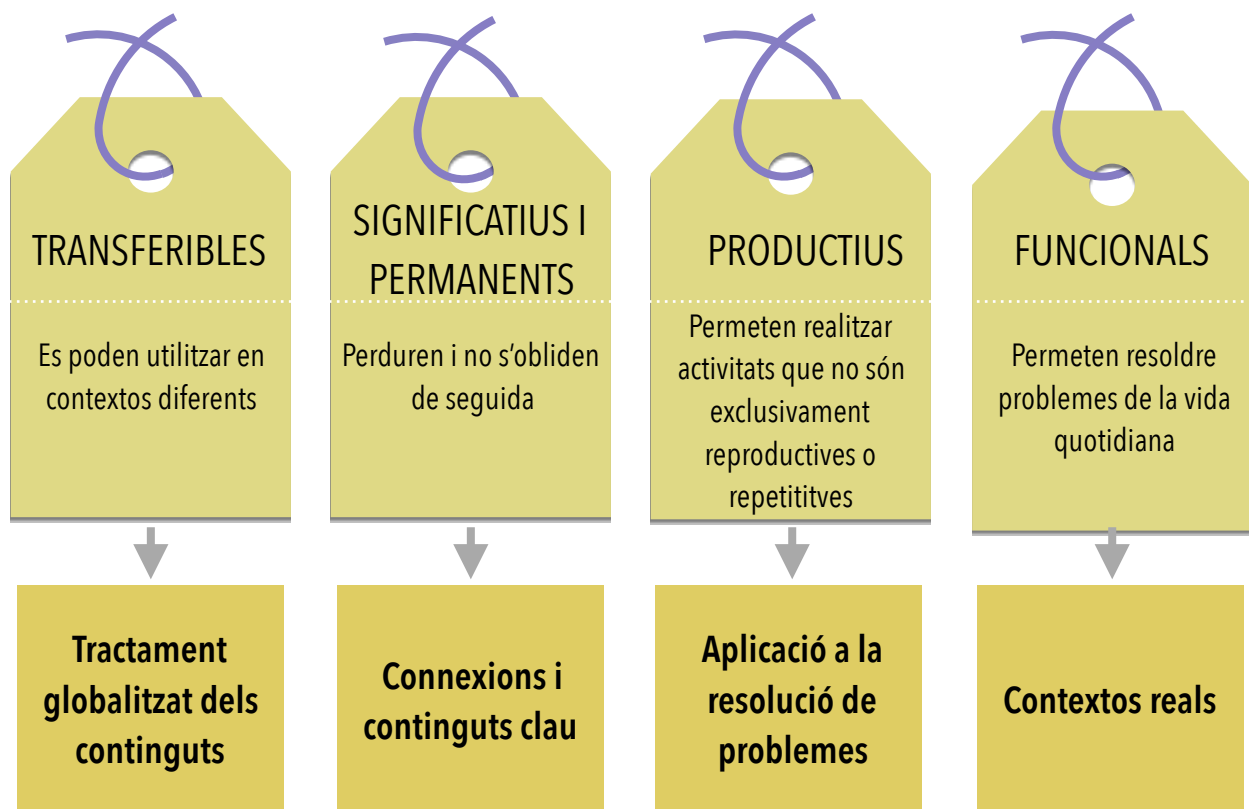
TRANSFERIBLES

Es poden utilitzar en contextos diferents

Tractament globalitzat dels continguts

SIGNIFICATIUS I PERMANENTS

Perduren i no s'obliden de seguida

Connexions i continguts clau

PRODUCTIUS

Permeten realitzar activitats que no són exclusivament reproductives o repetititves

Aplicació a la resolució de problemes

FUNCIONALS

Permeten resoldre problemes de la vida quotidiana

Contextos reals